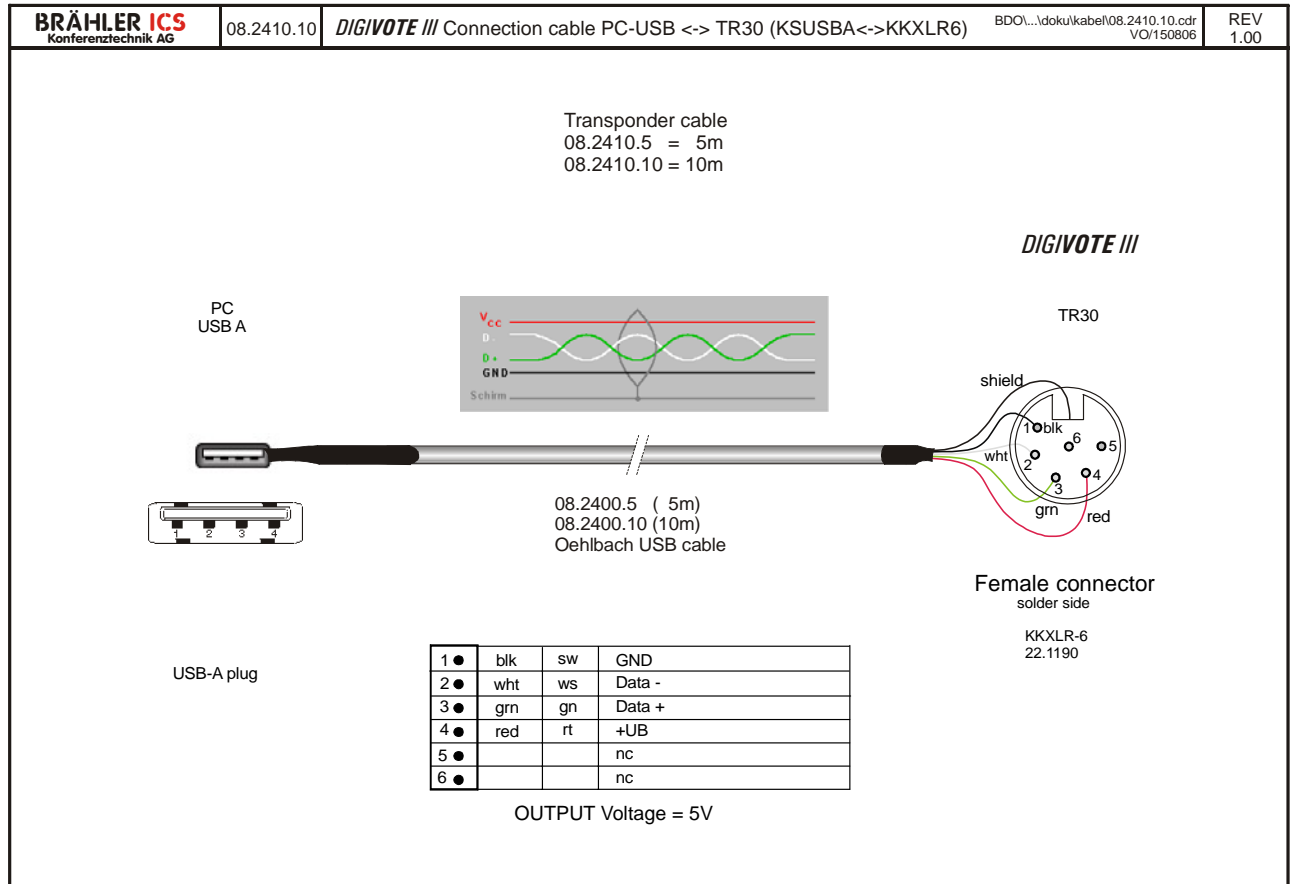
| BRÄHLER ICS Konferenztechnik AG | 08.2410.10 | DIGIVOTE III Connection cable PC-USB <-> TR30 (KSUSBA<->KKXLR6) | BDO\...\doku\kabel\08.2410.10.cdr VO/150806 | REV 1.00 |
|---|---|---|---|---|

Transponder cable
08.2410.5 = 5m
08.2410.10 = 10m

DIGIVOTE III

PC
USB A

$V_{cc}$
D-
D+
GND
Schirm

TR30

shield
1 blk
6
5
wht
2
3
4
grn
red

1 2 3 4

08.2400.5 ( 5m)
08.2400.10 (10m)
Oehlbach USB cable

Female connector
solder side

KKXLR-6
22.1190

USB-A plug

| 1 ● | blk | sw | GND |
|---|---|---|---|
| 2 ● | wht | ws | Data - |
| 3 ● | grn | gn | Data + |
| 4 ● | red | rt | +UB |
| 5 ● | | | nc |
| 6 ● | | | nc |

OUTPUT Voltage = 5V